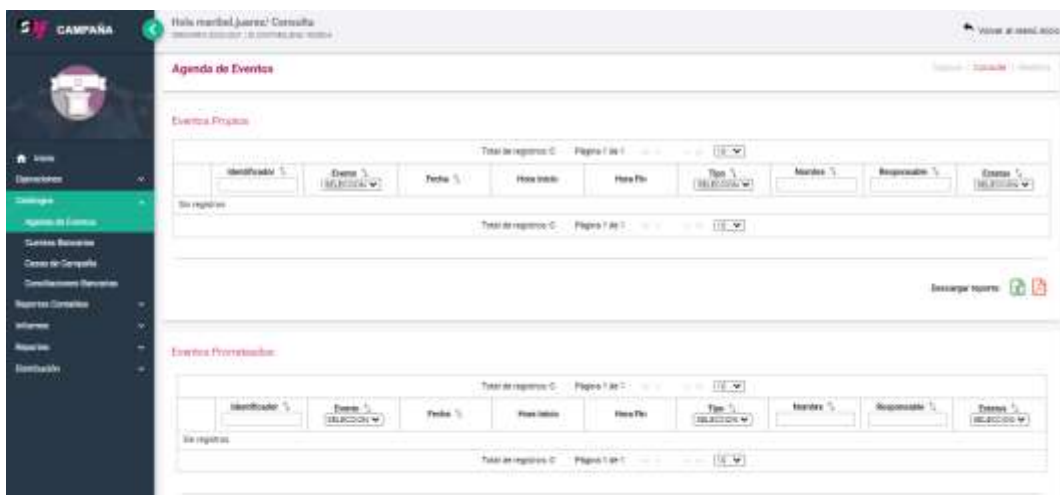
CAMPAÑA

Hola maribel.juarez/ Consulta
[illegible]

Volver al menú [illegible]

Inicio
Operaciones
Catálogos
Agenda de Eventos
Cuentas Bancarias
Casas de Campaña
Conciliaciones Bancarias
Reportes Contables
Informes
Reportes
Distribución

Agenda de Eventos

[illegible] | Consulta | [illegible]

Eventos Propios

Total de registros: 0 Página 1 de 1 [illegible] 10

| Identificador | Evento SELECCIONE | Fecha | Hora Inicio | Hora Fin | Tipo SELECCIONE | Nombre | Responsable | Estatus SELECCIONE |
|---|---|---|---|---|---|---|---|---|
| Sin registros | | | | | | | | |

Total de registros: 0 Página 1 de 1 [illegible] 10

Descargar reporte:

Eventos Prorrateados

Total de registros: 0 Página 1 de 1 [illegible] 10

| Identificador | Evento SELECCIONE | Fecha | Hora Inicio | Hora Fin | Tipo SELECCIONE | Nombre | Responsable | Estatus SELECCIONE |
|---|---|---|---|---|---|---|---|---|
| Sin registros | | | | | | | | |

Total de registros: 0 Página 1 de 1 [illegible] 10